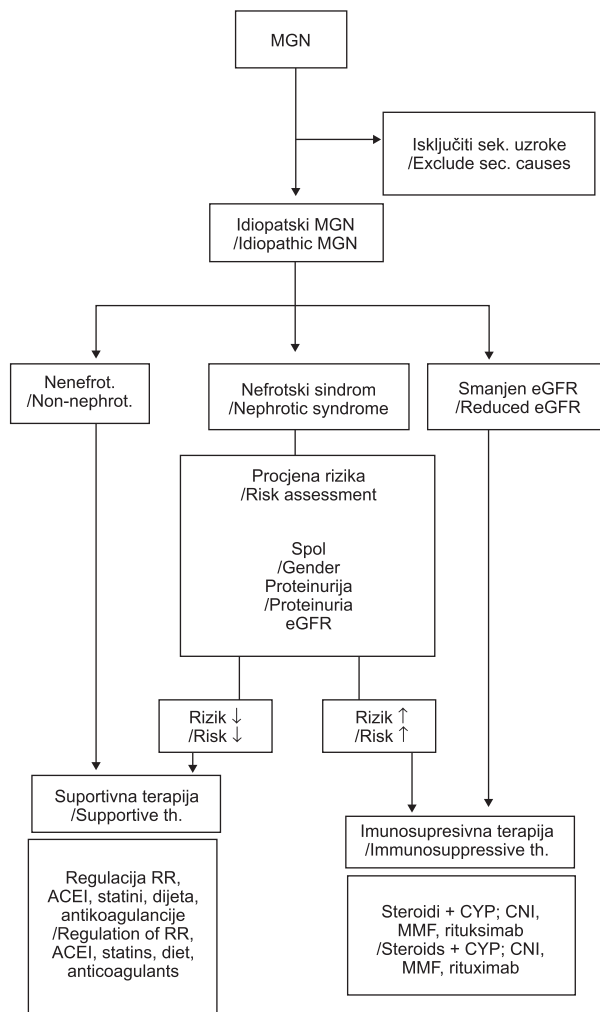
MGN

Isključiti sek. uzroke
/Exclude sec. causes

Idiopatski MGN
/Idiopathic MGN

Nenefrot.
/Non-nephrot.

Nefrotski sindrom
/Nephrotic syndrome

Smanjen eGFR
/Reduced eGFR

Procjena rizika
/Risk assessment

Spol
/Gender
Proteinurija
/Proteinuria
eGFR

Rizik ↓
/Risk ↓

Rizik ↑
/Risk ↑

Suportivna terapija
/Supportive th.

Imunosupresivna terapija
/Immunosuppressive th.

Regulacija RR, ACEI, statini, dijeta, antikoagulancije
/Regulation of RR, ACEI, statins, diet, anticoagulants

Steroidi + CYP; CNI, MMF, rituksimab
/Steroids + CYP; CNI, MMF, rituximab